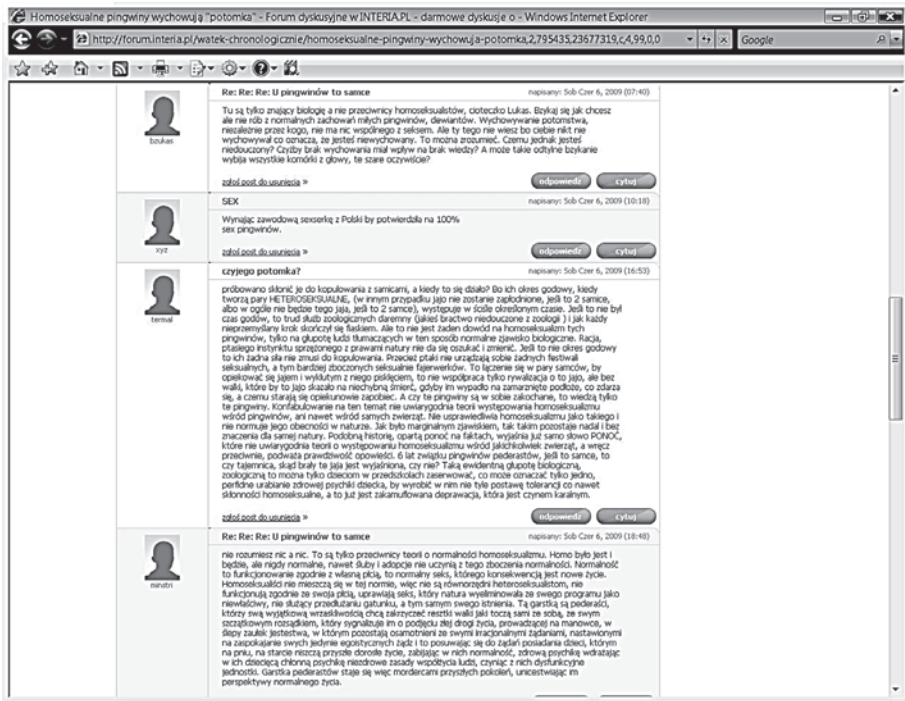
Homoseksualne pingwiny wychowują "potomka" - Forum dyskusyjne w INTERIA.PL - darmowe dyskusje o - Windows Internet Explorer

http://forum.interia.pl/watek-chronologicznie/homoseksualne-pingwiny-wychowuja-potomka,2,795435,23677319,c4,99,0,0

Google

Re: Re: Re: U pingwinów to samce
napisany: Sob Czer 6, 2009 (07:40)

Tu są tylko znający biologię a nie przeciwnicy homoseksualistów, cioteczko Lukas. Bzykaj się jak chcesz ale nie rób z normalnych zachowań miłych pingwinów, dewiantów. Wychowywanie potomstwa, niezależnie przez kogo, nie ma nic wspólnego z seksem. Ale ty tego nie wiesz bo ciebie nikt nie wychowywał co oznacza, że jesteś niewychowany. To można zrozumieć. Czemu jednak jesteś niedouczony? Czyżby brak wychowania miał wpływ na brak wiedzy? A może takie odtylne bzykanie wybija wszystkie komórki z głowy, te szare oczywiście?

bzukas

zgłoś post do usunięcia »
odpowiedz
cytuj

SEX
napisany: Sob Czer 6, 2009 (10:18)

Wynająć zawodową sexserkę z Polski by potwierdziła na 100% sex pingwinów.

xyz

zgłoś post do usunięcia »
odpowiedz
cytuj

czyjego potomka?
napisany: Sob Czer 6, 2009 (16:53)

próbowano skłonić je do kopulowania z samicami, a kiedy to się działo? Bo ich okres godowy, kiedy tworzą pary HETEROSEKSUALNE, (w innym przypadku jajo nie zostanie zapłodnione, jeśli to 2 samice, albo w ogóle nie będzie tego jaja, jeśli to 2 samce), występuje w ściśle określonym czasie. Jeśli to nie był czas godów, to trud ludzi zoologicznych daremny (jakieś bractwo niedouczone z zoologii ) i jak każdy nieprzemyślany krok skończył się fiaskiem. Ale to nie jest żaden dowód na homoseksualizm tych pingwinów, tylko na głupotę ludzi tłumaczących w ten sposób normalne zjawisko biologiczne. Racja, ptasiego instynktu sprzężonego z prawami natury nie da się oszukać i zmienić. Jeśli to nie okres godowy to ich żadna siła nie zmusi do kopulowania. Przecież ptaki nie urządzają sobie żadnych festiwali seksualnych, a tym bardziej zboczonych seksualnie fajerwerków. To łączenie się w pary samców, by opiekować się jajem i wykluтym z niego pisklęciem, to nie współpraca tylko rywalizacja o to jajo, ale bez walki, które by to jajo skazało na niechybną śmierć, gdyby im wypadło na zamarznięte podłoże, co zdarza się, a czemu starają się opiekunowie zapobiec. A czy te pingwiny są w sobie zakochane, to wiedzą tylko te pingwiny. Konfabulowanie na ten temat nie uwiarygodnia teorii występowania homoseksualizmu wśród pingwinów, ani nawet wśród samych zwierząt. Nie usprawiedliwia homoseksualizmu jako takiego i nie normuje jego obecności w naturze. Jak było marginalnym zjawiskiem, tak takim pozostaje nadal i bez znaczenia dla samej natury. Podobną historię, opartą ponoć na faktach, wyjaśnia już samo słowo PONOĆ, które nie uwiarygodnia teorii o występowaniu homoseksualizmu wśród jakichkolwiek zwierząt, a wręcz przeciwnie, podważa prawdziwość opowieści. 6 lat związku pingwinów pederastów, jeśli to samce, to czy tajemnica, skąd brały te jaja jest wyjaśniona, czy nie? Taką ewidentną głupotę biologiczną, zoologiczną to można tylko dzieciom w przedszkolach zaserwować, co może oznaczać tylko jedno, perfidne urabianie zdrowej psychiki dziecka, by wyrobić w nim nie tyle postawę tolerancji co nawet skłonności homoseksualne, a to już jest zakamuflowana deprawacja, która jest czynem karalnym.

temal

zgłoś post do usunięcia »
odpowiedz
cytuj

Re: Re: Re: U pingwinów to samce
napisany: Sob Czer 6, 2009 (18:48)

nie rozumiesz nic a nic. To są tylko przeciwnicy teorii o normalności homoseksualizmu. Homo było jest i będzie, ale nigdy normalne, nawet śluby i adopcje nie uczynią z tego zboczenia normalności. Normalność to funkcjonowanie zgodnie z własną płcią, to normalny seks, którego konsekwencją jest nowe życie. Homoseksualiści nie mieszczą się w tej normie, więc nie są równorzędni heteroseksualistom, nie funkcjonują zgodnie ze swoją płcią, uprawiają seks, który natura wyeliminowała ze swego programu jako niewłaściwy, nie służący przedłużaniu gatunku, a tym samym swego istnienia. Tą garstką są pederaści, który swą wyjątkową wrzaskliwością chcą zakrzyczeć resztki walki jaki toczą sami ze sobą, ze swym szczątkowym rozsądkiem, który sygnalizuje im o podjęciu złej drogi życia, prowadzącej na manowce, w ślepy zaułek jestestwa, w którym pozostają osamotnieni ze swymi irracjonalnymi żądaniami, nastawionymi na zaspokajanie swych jedynie egoistycznych żądz i to posuwając się do żądań posiadania dzieci, którym na pniu, na starcie niszczą przyszłe dorosłe życie, zabijając w nich normalność, zdrową psychikę wdrażając w ich dziecięcą chłonną psychikę niezdrowe zasady współżycia ludzi, czyniąc z nich dysfunkcyjne jednostki. Garstka pederastów staje się więc mordercami przyszłych pokoleń, unicestwiając im perspektywy normalnego życia.

minstri